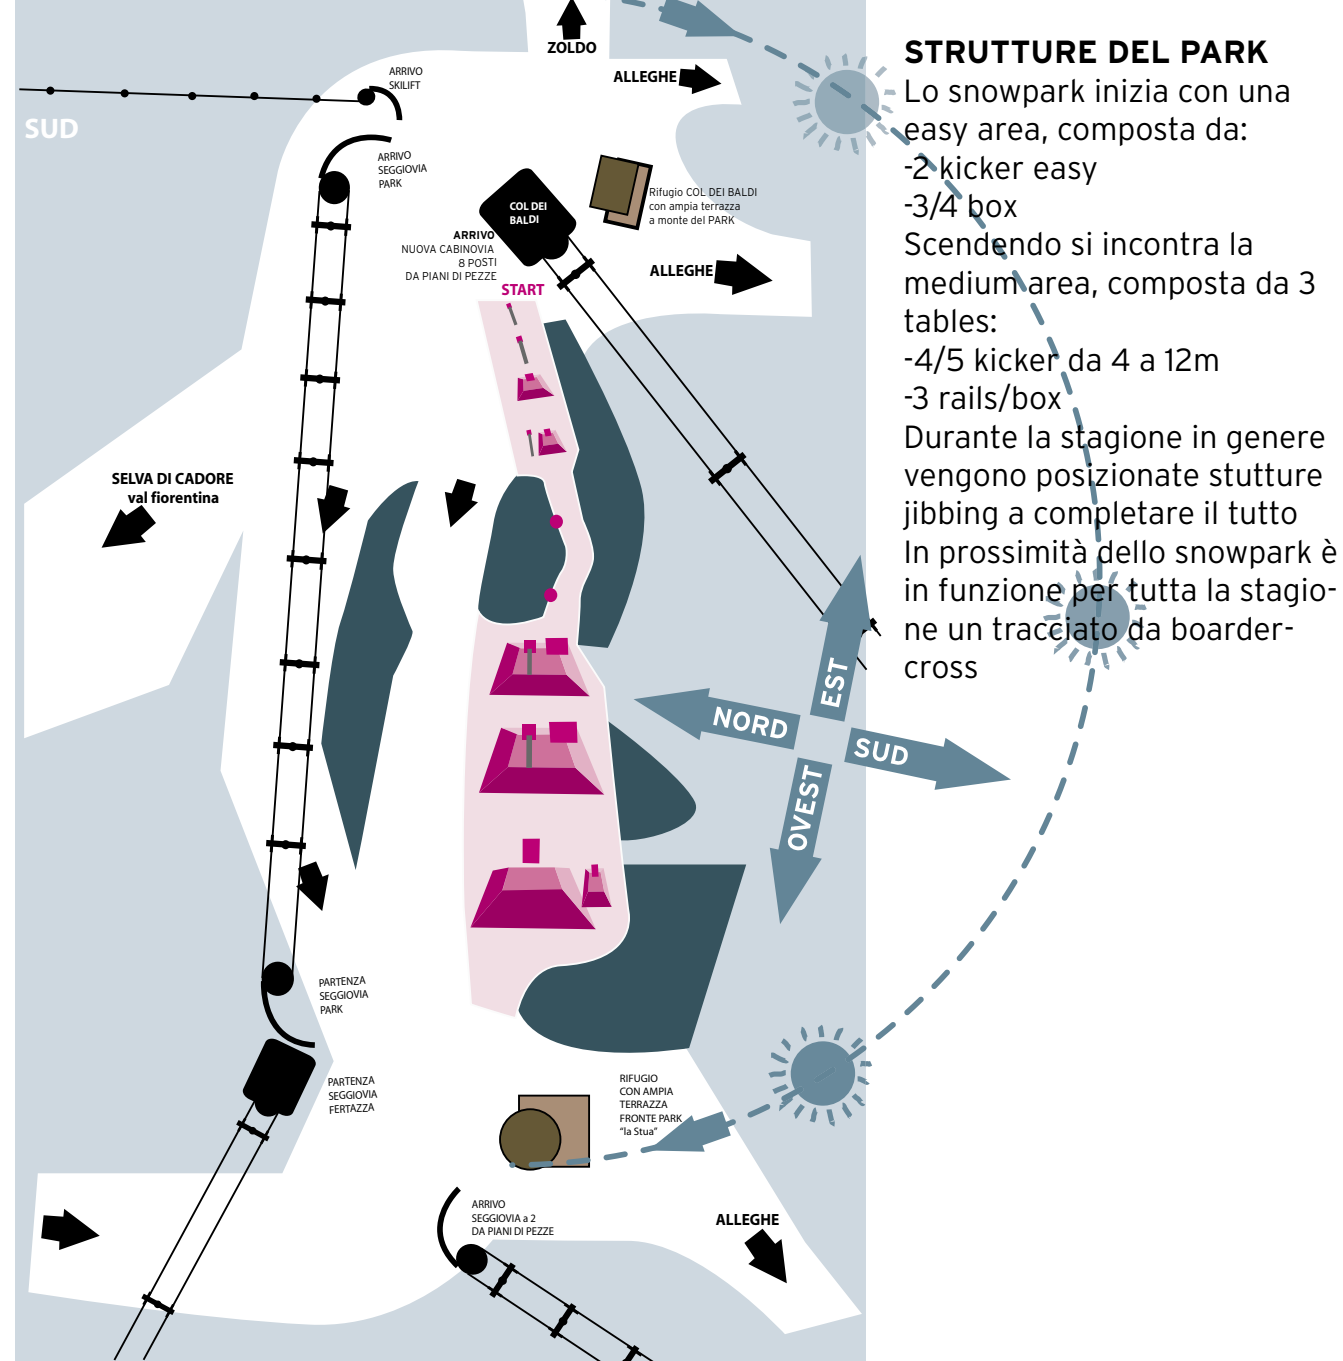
ZOLDO

ALLEGHE

ARRIVO SKILIFT

SUD

ARRIVO SEGGIOVIA PARK

COL DEI BALDI

Rifugio COL DEI BALDI con ampia terrazza a monte del PARK

ARRIVO NUOVA CABINOVIA 8 POSTI DA PIANI DI PEZZE

ALLEGHE

START

SELVA DI CADORE val fiorentina

NORD

EST

SUD

OVEST

PARTENZA SEGGIOVIA PARK

PARTENZA SEGGIOVIA FERTAZZA

RIFUGIO CON AMPIA TERRAZZA FRONTE PARK "la Stua"

ARRIVO SEGGIOVIA a 2 DA PIANI DI PEZZE

ALLEGHE

STRUTTURE DEL PARK

Lo snowpark inizia con una easy area, composta da:
-2 kicker easy
-3/4 box
Scendendo si incontra la medium area, composta da 3 tables:
-4/5 kicker da 4 a 12m
-3 rails/box
Durante la stagione in genere vengono posizionate stutture jibbing a completare il tutto
In prossimità dello snowpark è in funzione per tutta la stagione un tracciato da boardercross